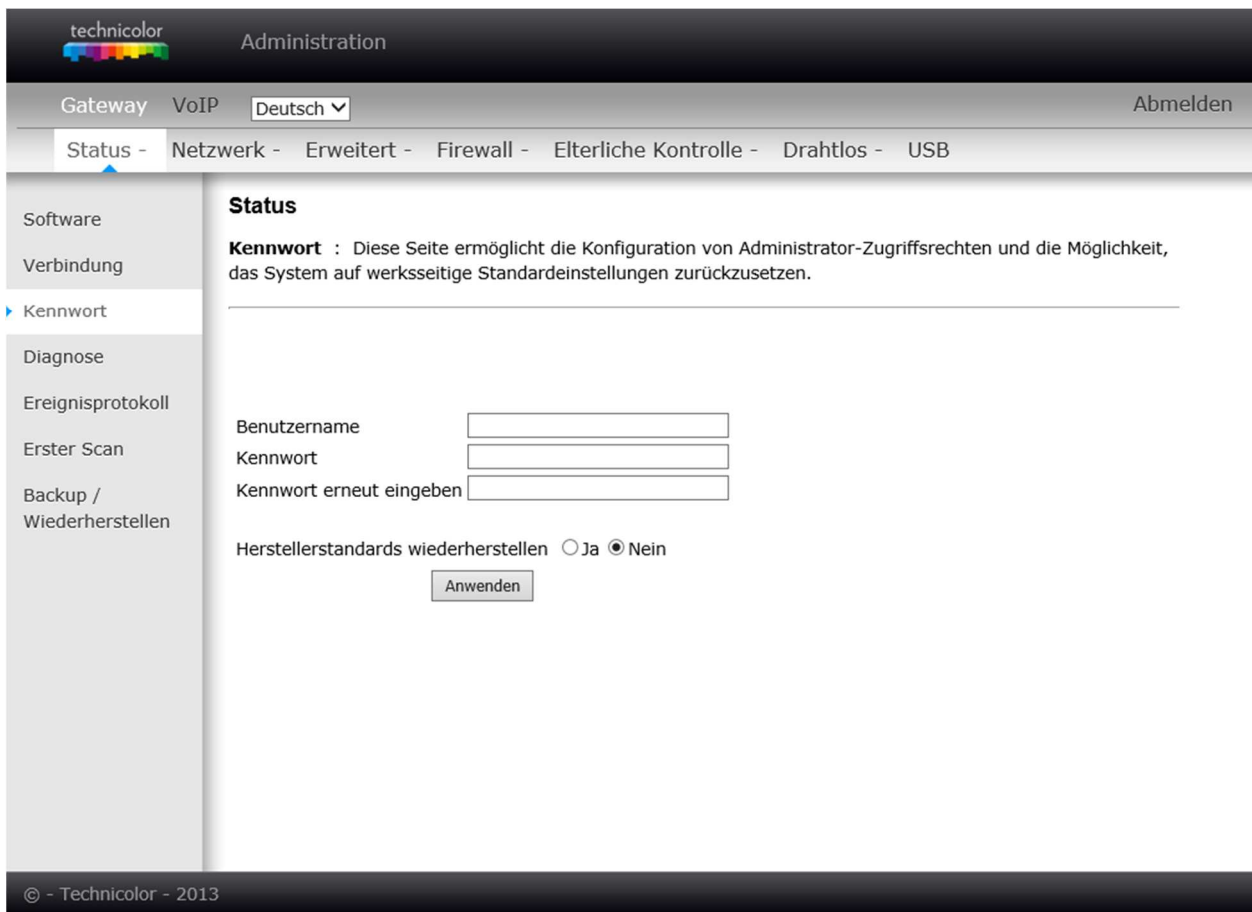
technicolor

Administration

Gateway VoIP Deutsch

Abmelden

Status - Netzwerk - Erweitert - Firewall - Elterliche Kontrolle - Drahtlos - USB

Software

Verbindung

Kennwort

Diagnose

Ereignisprotokoll

Erster Scan

Backup / Wiederherstellen

Status

**Kennwort** : Diese Seite ermöglicht die Konfiguration von Administrator-Zugriffsrechten und die Möglichkeit, das System auf werksseitige Standardeinstellungen zurückzusetzen.

Benutzername

Kennwort

Kennwort erneut eingeben

Herstellerstandards wiederherstellen Ja Nein

Anwenden

© - Technicolor - 2013